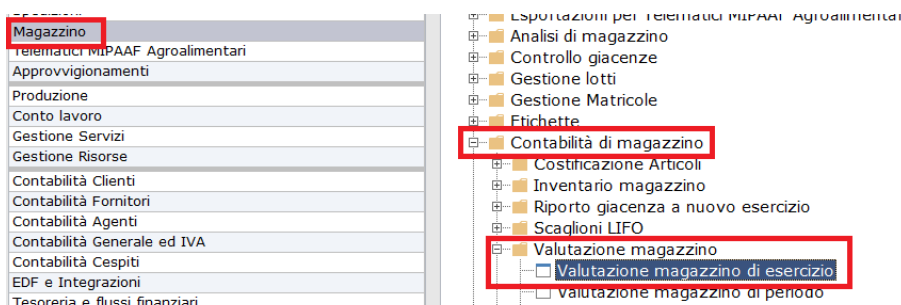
Spedizioni
Magazzino
Telematici MIPAAF Agroalimentari
Approvvigionamenti
Produzione
Conto lavoro
Gestione Servizi
Gestione Risorse
Contabilità Clienti
Contabilità Fornitori
Contabilità Agenti
Contabilità Generale ed IVA
Contabilità Cespiti
EDF e Integrazioni
Tesoreria e flussi finanziari

Esportazioni per Telematici MIPAAF Agroalimentari
Analisi di magazzino
Controllo giacenze
Gestione lotti
Gestione Matricole
Etichette
Contabilità di magazzino
Costificazione Articoli
Inventario magazzino
Riporto giacenza a nuovo esercizio
Scaglioni LIFO
Valutazione magazzino
Valutazione magazzino di esercizio
Valutazione magazzino di periodo